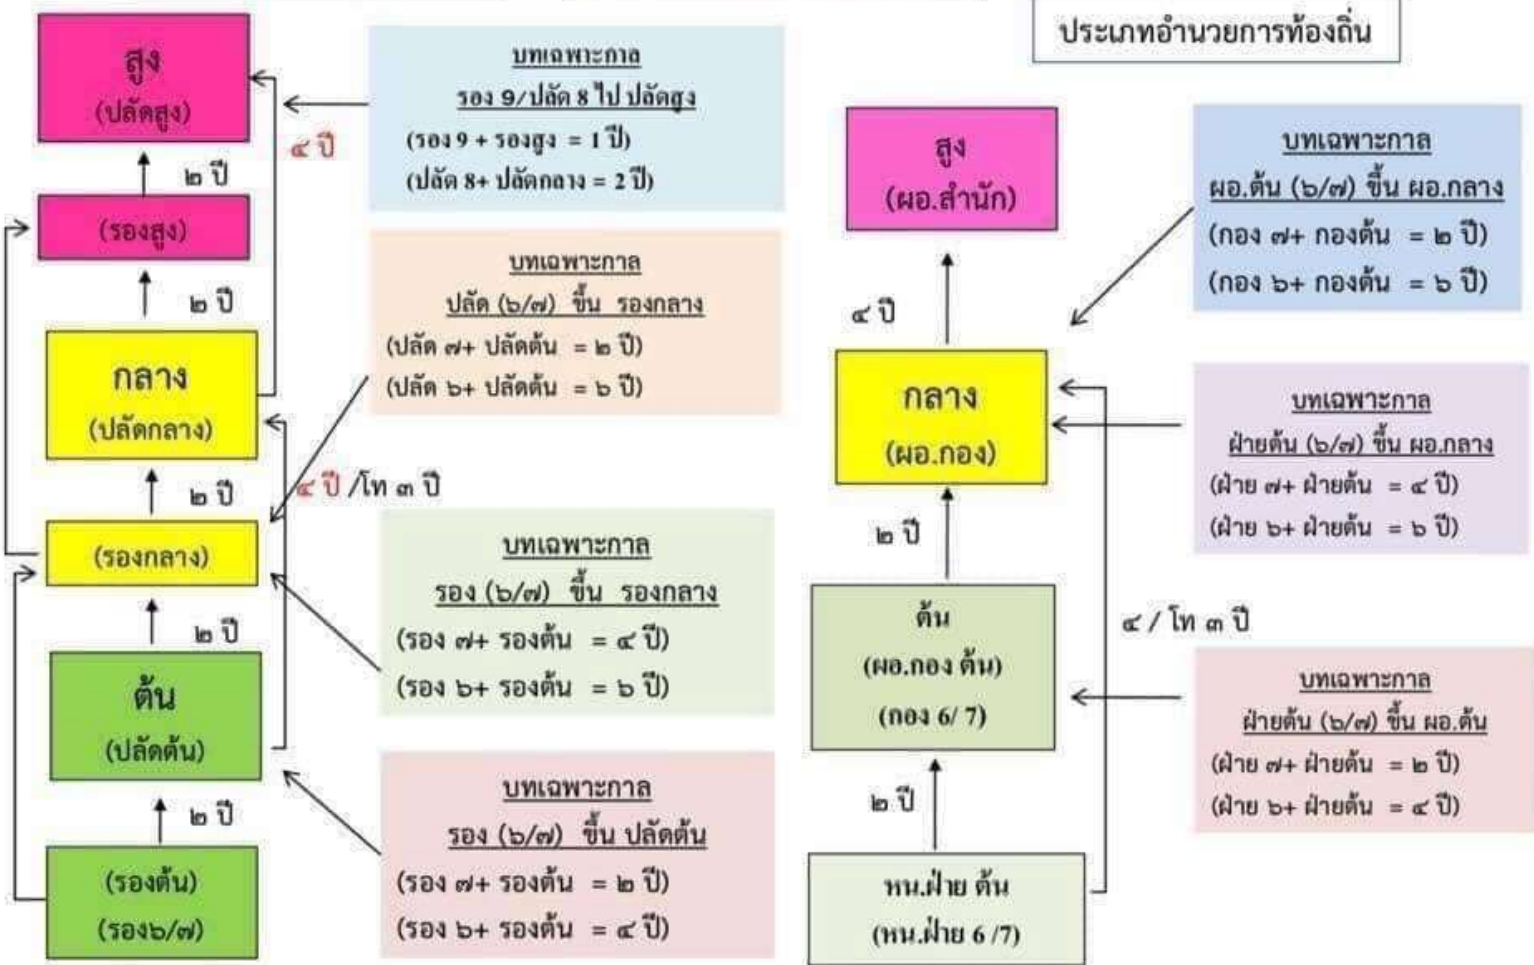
ประเภทอำนวยการท้องถิ่น

สูง
(ปลัดสูง)

๒ ปี

(รองสูง)

๒ ปี

กลาง
(ปลัดกลาง)

๒ ปี

(รองกลาง)

๒ ปี

ต้น
(ปลัดต้น)

๒ ปี

(รองต้น)
(รอง๖/๗)

๔ ปี

๔ ปี /โท ๓ ปี

บทเฉพาะกาล
รอง 9/ปลัด 8 ไป ปลัดสูง
(รอง 9 + รองสูง = 1 ปี)
(ปลัด 8+ ปลัดกลาง = 2 ปี)

บทเฉพาะกาล
ปลัด (๖/๗) ขึ้น รองกลาง
(ปลัด ๗+ ปลัดต้น = ๒ ปี)
(ปลัด ๖+ ปลัดต้น = ๖ ปี)

บทเฉพาะกาล
รอง (๖/๗) ขึ้น รองกลาง
(รอง ๗+ รองต้น = ๔ ปี)
(รอง ๖+ รองต้น = ๖ ปี)

บทเฉพาะกาล
รอง (๖/๗) ขึ้น ปลัดต้น
(รอง ๗+ รองต้น = ๒ ปี)
(รอง ๖+ รองต้น = ๔ ปี)

สูง
(ผอ.สำนัก)

๔ ปี

กลาง
(ผอ.กอง)

๒ ปี

ต้น
(ผอ.กอง ต้น)
(กอง 6/ 7)

๒ ปี

หน.ฝ่าย ต้น
(หน.ฝ่าย 6 /7)

๔ / โท ๓ ปี

บทเฉพาะกาล
ผอ.ต้น (๖/๗) ขึ้น ผอ.กลาง
(กอง ๗+ กองต้น = ๒ ปี)
(กอง ๖+ กองต้น = ๖ ปี)

บทเฉพาะกาล
ฝ่ายต้น (๖/๗) ขึ้น ผอ.กลาง
(ฝ่าย ๗+ ฝ่ายต้น = ๔ ปี)
(ฝ่าย ๖+ ฝ่ายต้น = ๖ ปี)

บทเฉพาะกาล
ฝ่ายต้น (๖/๗) ขึ้น ผอ.ต้น
(ฝ่าย ๗+ ฝ่ายต้น = ๒ ปี)
(ฝ่าย ๖+ ฝ่ายต้น = ๔ ปี)